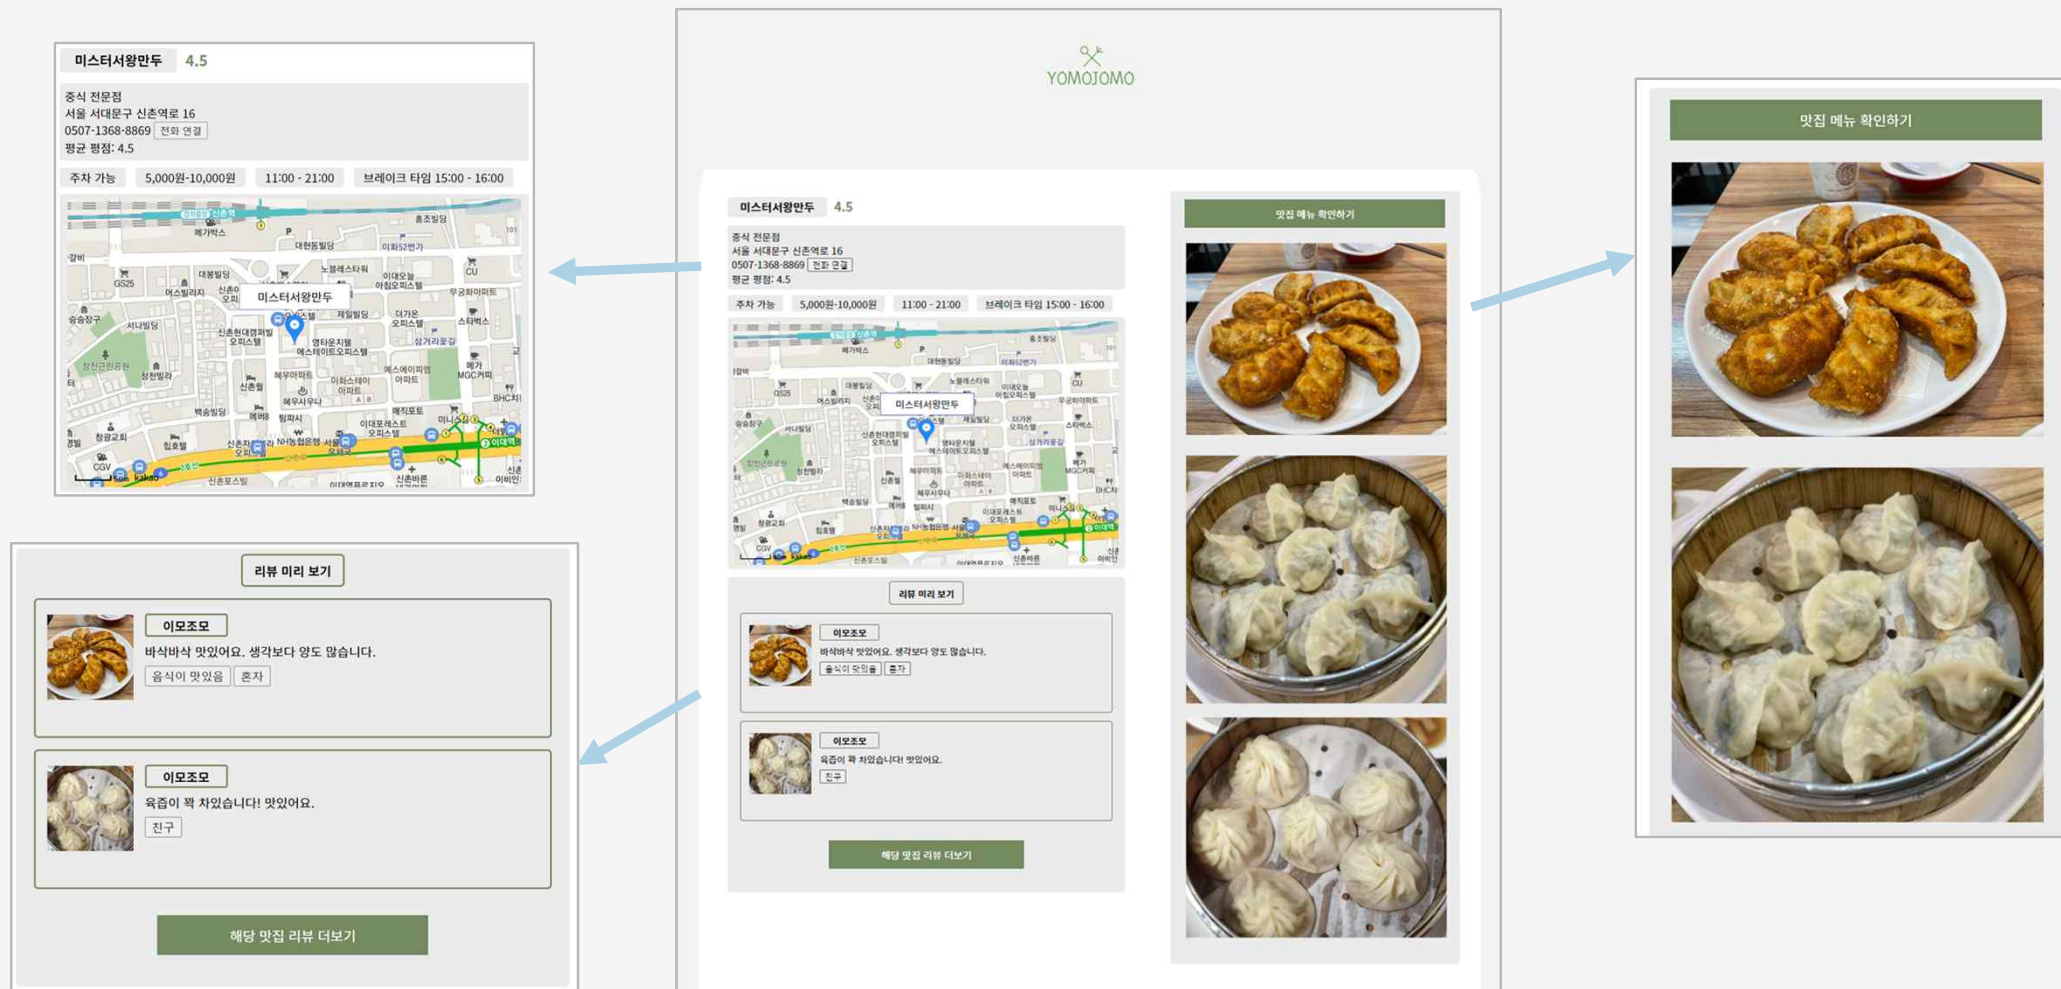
미스터서왕만두 4.5

중식 전문점
서울 서대문구 신촌역로 16
0507-1368-8869 전화 연결
평균 평점: 4.5

주차 가능 5,000원-10,000원 11:00 - 21:00 브레이크 타임 15:00 - 16:00

미스터서왕만두

리뷰 미리 보기

이모조모
바삭바삭 맛있어요. 생각보다 양도 많습니다.
음식이 맛있음 혼자

이모조모
육즙이 꽉 차있습니다! 맛있어요.
친구

해당 맛집 리뷰 더보기

YOMOJOMO

미스터서왕만두 4.5

중식 전문점
서울 서대문구 신촌역로 16
0507-1368-8869 전화 연결
평균 평점: 4.5

주차 가능 5,000원-10,000원 11:00 - 21:00 브레이크 타임 15:00 - 16:00

미스터서왕만두

리뷰 미리 보기

이모조모
바삭바삭 맛있어요. 생각보다 양도 많습니다.
음식이 맛있음 혼자

이모조모
육즙이 꽉 차있습니다! 맛있어요.
친구

해당 맛집 리뷰 더보기

맛집 메뉴 확인하기

맛집 메뉴 확인하기